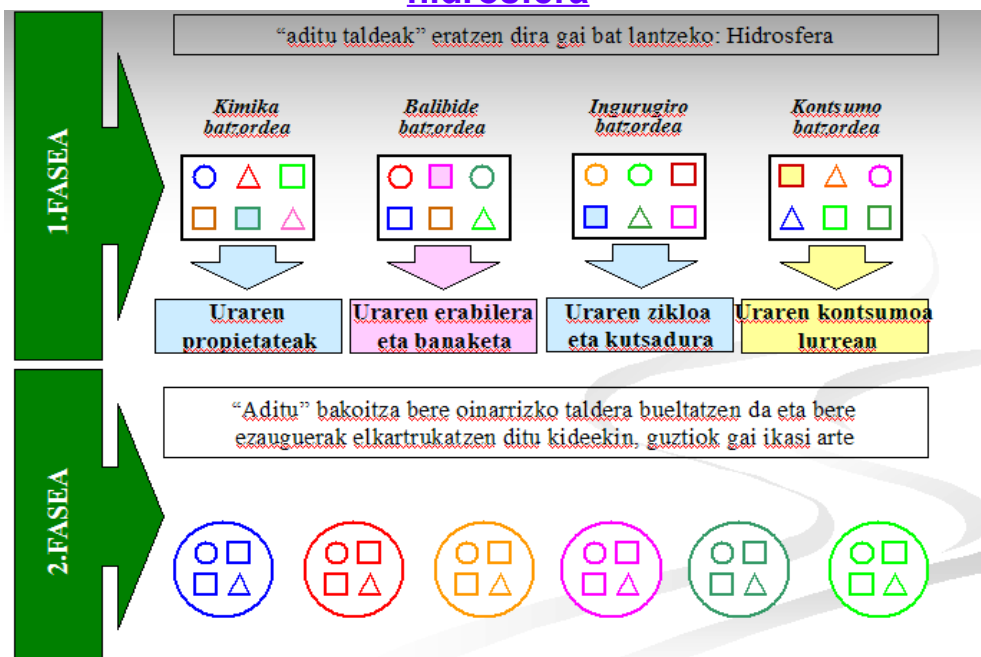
Hidrosfera

"aditu taldeak" eratzen dira gai bat lantzeko: Hidrosfera

1.FASEA

Kimika batzordea

Balibide batzordea

Ingurugiro batzordea

Kontsumo batzordea

Uraren propietateak

Uraren erabilera eta banaketa

Uraren zikloa eta kutsadura

Uraren kontsumoa lurrean

2.FASEA

"Aditu" bakoitza bere oinarrizko taldera bueltatzen da eta bere ezauguerak elkartrukatzen ditu kideekin, guztiok gai ikasi arte